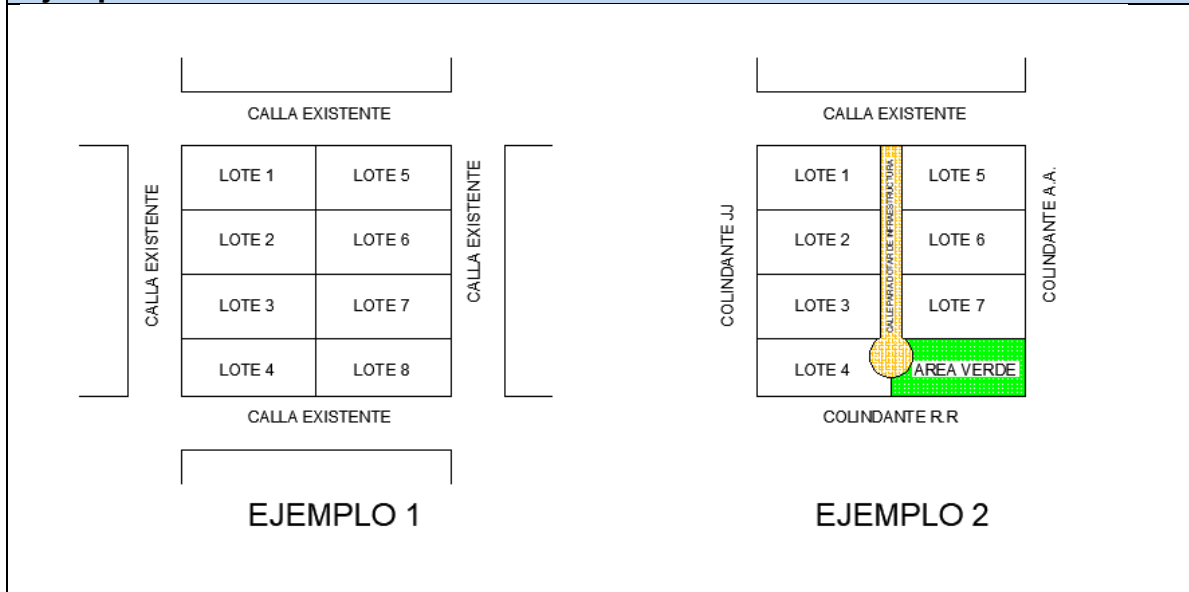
CALLA EXISTENTE

CALLA EXISTENTE

| LOTE 1 | LOTE 5 |
|---|---|
| LOTE 2 | LOTE 6 |
| LOTE 3 | LOTE 7 |
| LOTE 4 | LOTE 8 |

CALLA EXISTENTE

CALLA EXISTENTE

EJEMPLO 1

CALLA EXISTENTE

COLINDANTE JJ

| LOTE 1 | LOTE 5 |
|---|---|
| LOTE 2 | LOTE 6 |
| LOTE 3 | LOTE 7 |
| LOTE 4 | AREA VERDE |

CALLE PARA DOTAR DE INFRAESTRUCTURA

COLINDANTE A.A.

COLINDANTE R.R

EJEMPLO 2